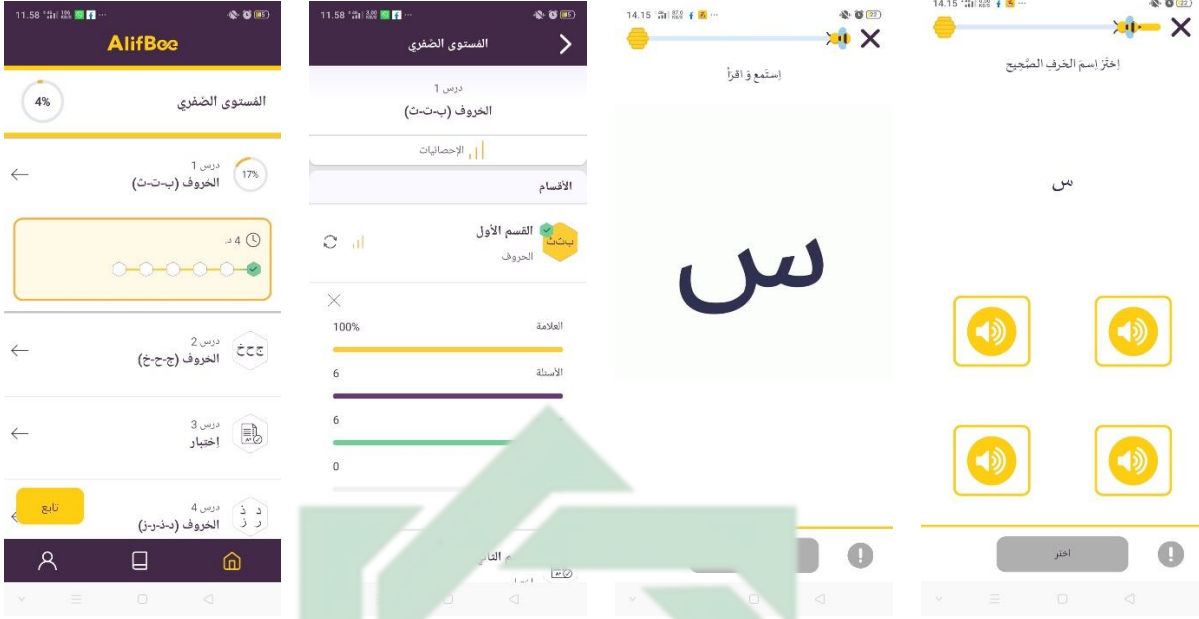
11.58

AlifBee

4%

الفستوى الصّفري

درس 1
الخروف (ب-ت-ث)
17%

4 د

درس 2
الخروف (ج-ح-خ)
جحخ

درس 3
إختبار

درس 4
الخروف (د-ذ-ر-ز)
د ذ
ر ز

تابع

11.58

الفستوى الصّفري

درس 1
الخروف (ب-ت-ث)

الإحصائيات

الأقسام

القسم الأول
الحروف
بتث

العلامة
100%

الأسئلة
6

6

0

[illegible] الثاني

14.15

إستمع وَ اقرأ

س

14.15

إختر إسم الحرف الصّحيح

س

اختر